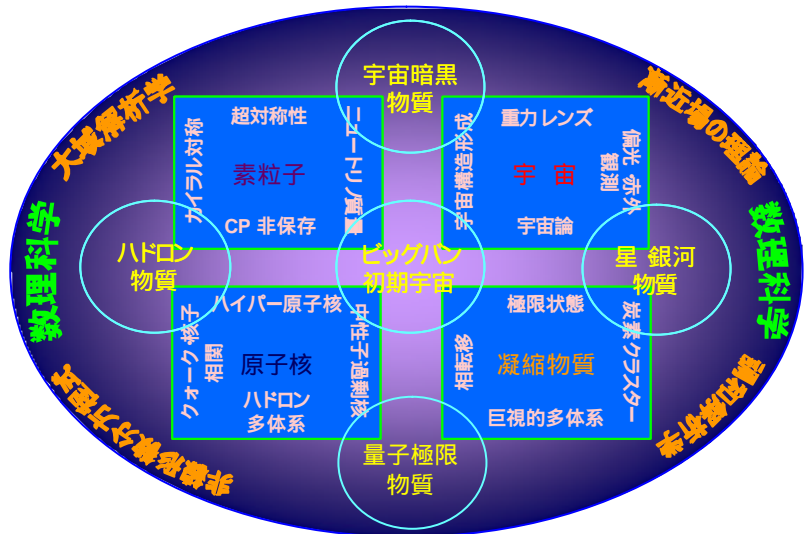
宇宙暗黒物質

超対称性
カイラル対称
素粒子
ニュートリノ質量
CP 非保存

重力レンズ
宇宙構造形成
宇宙
偏光 赤外 観測
宇宙論

ハドロン物質

ビッグバン初期宇宙

星 銀河物質

ハイパー原子核
クォーク核子相関
原子核
中性子過剰核
ハドロン多体系

極限状態
相転移
凝縮物質
炭素クラスター
巨視的多体系

量子極限物質

大規模解析
数理科学
非線形動力学
有効場の理論
数理科学
計算科学